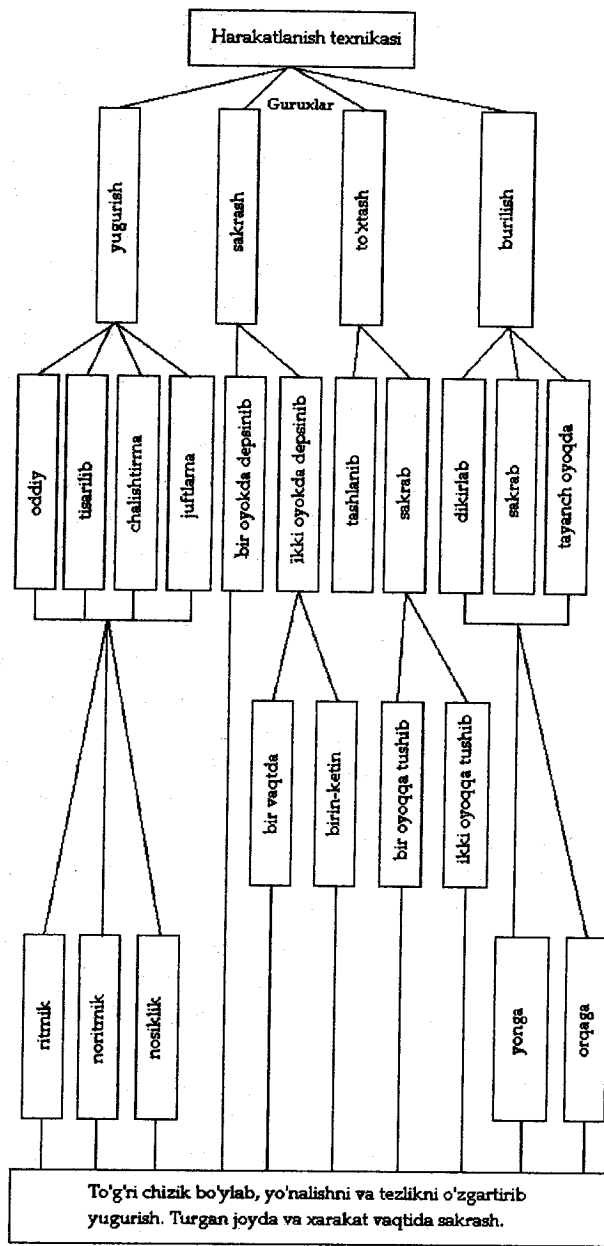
Harakatlanish texnikasi

Guruxlar

yugurish

sakrash

to'xtash

burilish

oddiy

tisarilib

chalishtirma

juftlama

bir oyokda depsinib

ikki oyokda depsinib

tashlanib

sakrab

dikirlab

sakrab

tayanch oyoqda

bir vaqtda

birin-ketin

bir oyoqqa tushib

ikki oyoqqa tushib

ritmik

noritmik

nosiklik

yonga

orqaga

To'g'ri chizik bo'ylab, yo'nalishni va tezlikni o'zgartirib yugurish. Turgan joyda va xarakat vaqtida sakrash.